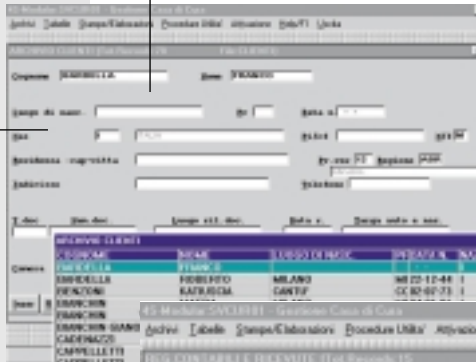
Archivi Tabelle Stampe/Elaborazioni Procedure Utilità Attivazione Help/F1 Uscita

ARCHIVIO CLIENTI [Tot.Records: 28] File CLIENTI

Cognome BANDELLA Nome FRANCO

Luogo di nasc. Pr Data n.

Sex M ITALIA Prov.

Residenza Pr.res Regione

Indirizzo Telefono

T.doc. Num.doc. Luogo ril.doc. Data r.

ARCHIVIO CLIENTI

| COGNOME | NOME | LUOGO DI NASC. | DATA N. |
|---|---|---|---|
| BANDELLA | FRANCO | | |
| BANDELLA | ROBERTO | MILANO | 08 22-12-46 |
| BRACCIONI | KATIUSCIA | CANTU' | CC 02-07-73 |
| BRANCHINI | | | |
| BRANCHINI | | | |
| BRANCHINI GIANNI | | | |
| CADENAZZI | | | |
| CAPPELLETTI | | | |

Cerca

Inser

45 Modulo SWC8801 - Gestione Casa di Cura

Archivi Tabelle Stampe/Elaborazioni Procedure Utilità Attivazione

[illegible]